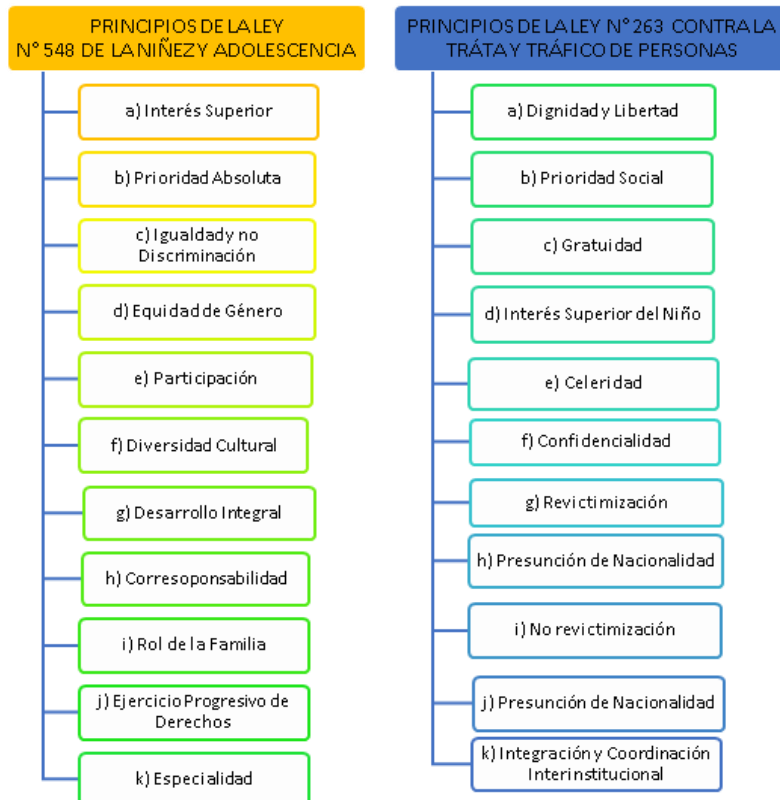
PRINCIPIOS DE LA LEY N° 548 DE LA NIÑEZ Y ADOLESCENCIA

a) Interés Superior

b) Prioridad Absoluta

c) Igualdad y no Discriminación

d) Equidad de Género

e) Participación

f) Diversidad Cultural

g) Desarrollo Integral

h) Corresoponsabilidad

i) Rol de la Familia

j) Ejercicio Progresivo de Derechos

k) Especialidad

PRINCIPIOS DE LA LEY N° 263 CONTRA LA TRÁTA Y TRÁFICO DE PERSONAS

a) Dignidad y Libertad

b) Prioridad Social

c) Gratuidad

d) Interés Superior del Niño

e) Celeridad

f) Confidencialidad

g) Revictimización

h) Presunción de Nacionalidad

i) No revictimización

j) Presunción de Nacionalidad

k) Integración y Coordinación Interinstitucional